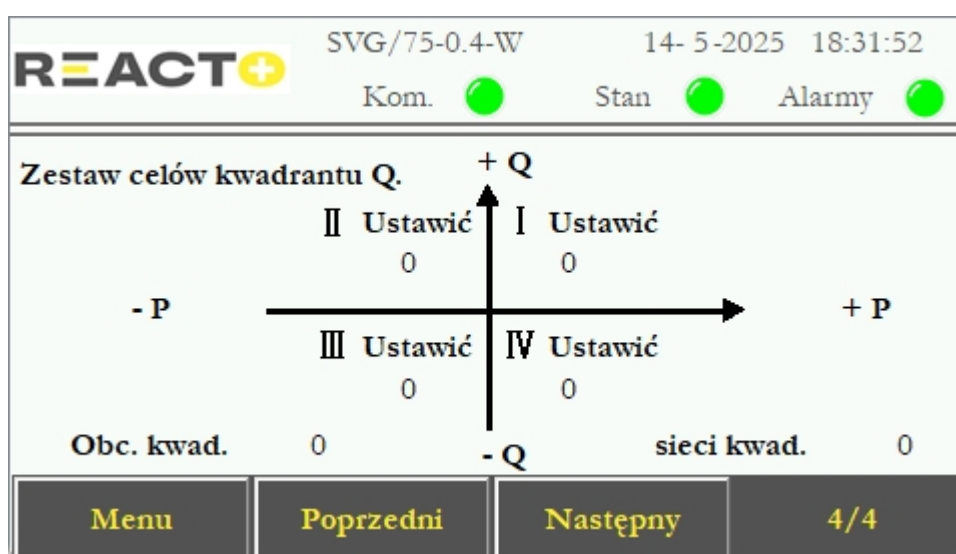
REACTO

SVG/75-0.4-W

14- 5-2025 18:31:52

Kom.

Stan

Alarmy

Zestaw celów kwadrantu Q.

+ Q

Ⅱ Ustawić

0

Ⅰ Ustawić

0

- P

+ P

Ⅲ Ustawić

0

Ⅳ Ustawić

0

Obc. kwad. 0

- Q

sieci kwad. 0

Menu

Poprzedni

Następny

4/4